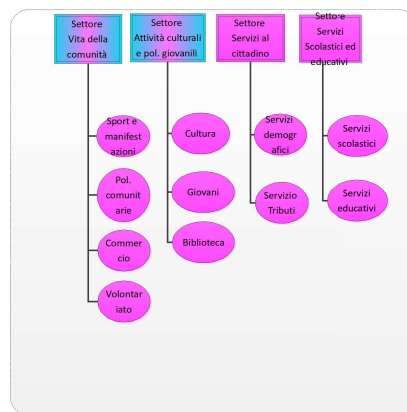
Settore Vita della comunità

Sport e manifestazioni

Pol. comunitarie

Commercio

Volontariato

Settore Attività culturali e pol. giovanili

Cultura

Giovani

Biblioteca

Settore Servizi al cittadino

Servizi demografici

Servizio Tributi

Settore Servizi Scolastici ed educativi

Servizi scolastici

Servizi educativi